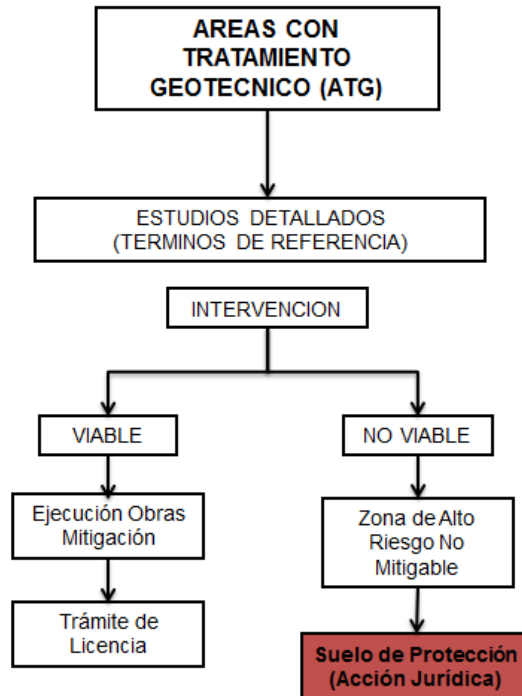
AREAS CON TRATAMIENTO GEOTECNICO (ATG)

ESTUDIOS DETALLADOS (TERMINOS DE REFERENCIA)

INTERVENCION

VIABLE

Ejecución Obras Mitigación

Trámite de Licencia

NO VIABLE

Zona de Alto Riesgo No Mitigable

Suelo de Protección (Acción Jurídica)